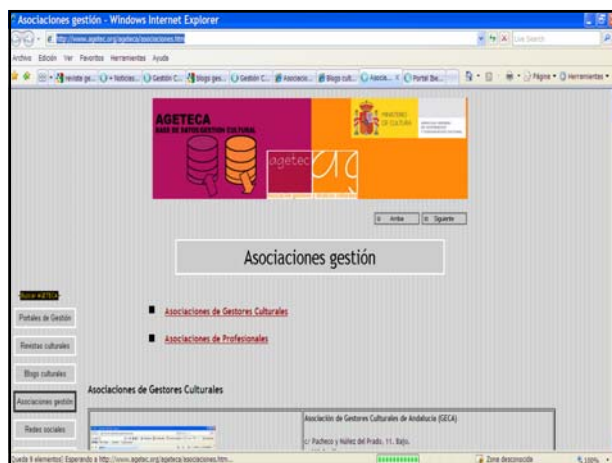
Asociaciones gestión - Windows Internet Explorer

http://www.agetec.org/ageteca/asociaciones.htm

Live Search

Archivo Edición Ver Favoritos Herramientas Ayuda

Página Herramientas

AGETECA
BASE DE DATOS GESTIÓN CULTURAL

agetec.org

MINISTERIO DE CULTURA

Arriba Siguiente

Asociaciones gestión

Buscar AGETECA

Portales de Gestión

Revistas culturales

Blogs culturales

Asociaciones gestión

Redes sociales

Asociaciones de Gestores Culturales

Asociaciones de Profesionales

Asociaciones de Gestores Culturales

Asociación de Gestores Culturales de Andalucía (GECA)

c/ Pacheco y Núñez del Prado, 11. Bajo.

Queda 9 elementos) Esperando a http://www.agetec.org/ageteca/asociaciones.htm...

Zona desconocida

100%